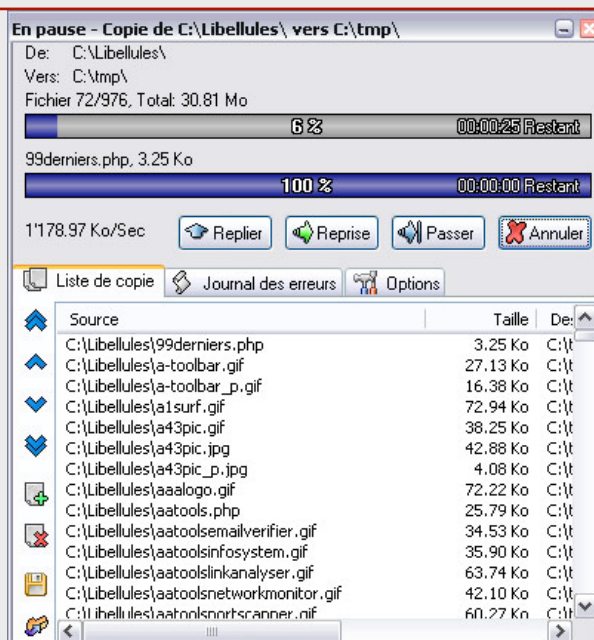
En pause - Copie de C:\Libellules\ vers C:\tmp\

De: C:\Libellules\
Vers: C:\tmp\
Fichier 72/976, Total: 30.81 Mo

6 % 00:00:25 Restant

99derniers.php, 3.25 Ko

100 % 00:00:00 Restant

1'178.97 Ko/Sec

Replier Reprise Passer Annuler

Liste de copie | Journal des erreurs | Options

| Source | Taille | De |
|---|---|---|
| C:\Libellules\99derniers.php | 3.25 Ko | C:\t |
| C:\Libellules\a-toolbar.gif | 27.13 Ko | C:\t |
| C:\Libellules\a-toolbar_p.gif | 16.38 Ko | C:\t |
| C:\Libellules\a1surf.gif | 72.94 Ko | C:\t |
| C:\Libellules\a43pic.gif | 38.25 Ko | C:\t |
| C:\Libellules\a43pic.jpg | 42.88 Ko | C:\t |
| C:\Libellules\a43pic_p.jpg | 4.08 Ko | C:\t |
| C:\Libellules\aaalogo.gif | 72.22 Ko | C:\t |
| C:\Libellules\aatools.php | 25.79 Ko | C:\t |
| C:\Libellules\aatoolsemailverifier.gif | 34.53 Ko | C:\t |
| C:\Libellules\aatoolsinfosystem.gif | 35.90 Ko | C:\t |
| C:\Libellules\aatoolslinkanalyser.gif | 63.74 Ko | C:\t |
| C:\Libellules\aatoolsnetworkmonitor.gif | 42.10 Ko | C:\t |
| C:\Libellules\aatoolsportscanner.gif | 60.27 Ko | C:\t |